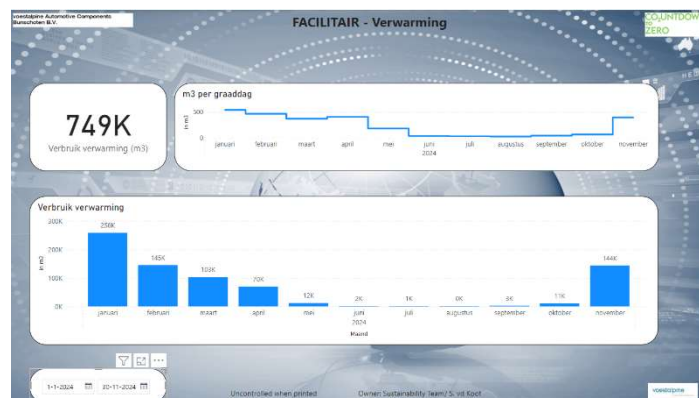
voestalpine Automotive Components Bunschoten B.V.

FACILITAIR - Verwarming

COUNTDOWN TO ZERO

749K
Verbruik verwarming (m3)

m3 per graaddag

500
0
in m3

januari februari maart april mei juni 2024 juli augustus september oktober november

Verbruik verwarming

300K
200K
100K
0K
in m3

256K 145K 103K 70K 12K 2K 1K 0K 0K 11K 144K

januari februari maart april mei juni 2024 juli augustus september oktober november
Maand

1-1-2024 20-11-2024

Uncontrolled when printed

Owner: Sustainability Team/ S. vd Kooi

voestalpine